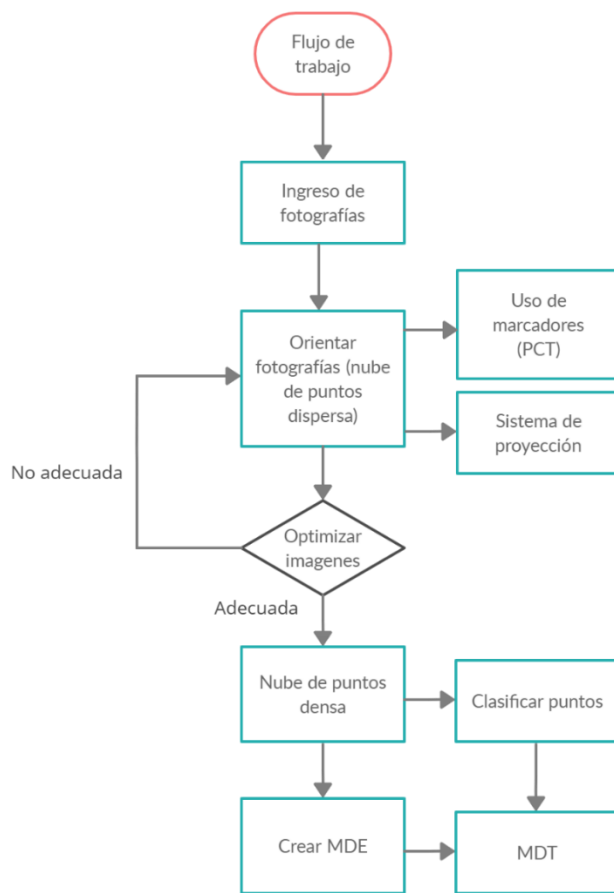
Flujo de trabajo

Ingreso de fotografías

Orientar fotografías (nube de puntos dispersa)

Uso de marcadores (PCT)

Sistema de proyección

No adecuada

Optimizar imagenes

Adecuada

Nube de puntos densa

Clasificar puntos

Crear MDE

MDT